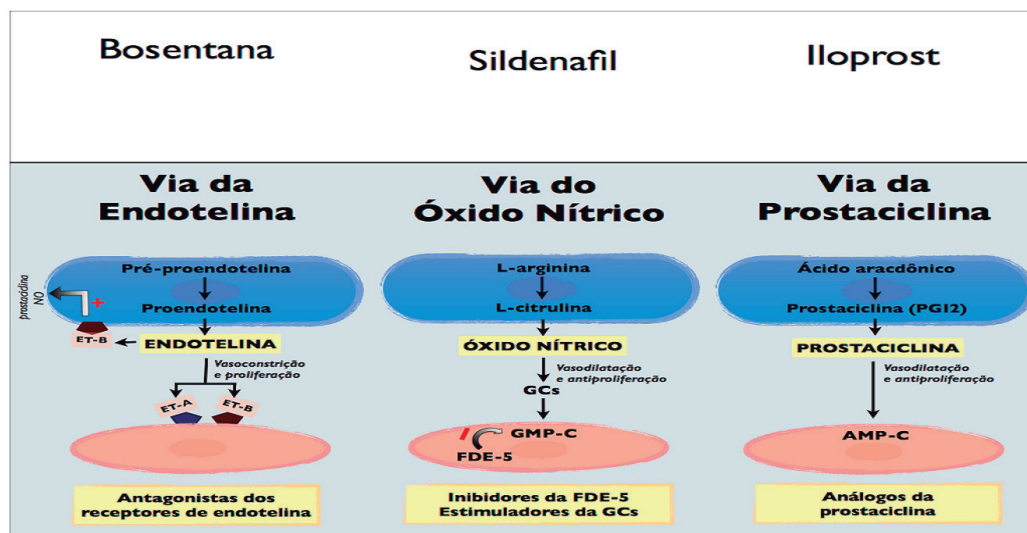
Bosentana

Sildenafil

Iloprost

Via da Endotelina

prostaciclina NO

Pré-proendotelina

+

Proendotelina

ET-B

ENDOTELINA

Vasoconstrição e proliferação

ET-A

ET-B

Antagonistas dos receptores de endotelina

Via do Óxido Nítrico

L-arginina

L-citrulina

ÓXIDO NÍTRICO

Vasodilatação e antiproliferação

GCs

GMP-C

FDE-5

Inibidores da FDE-5
Estimuladores da GCs

Via da Prostaciclina

Ácido aracdônico

Prostaciclina (PGI2)

PROSTACICLINA

Vasodilatação e antiproliferação

AMP-C

Análogos da prostaciclina